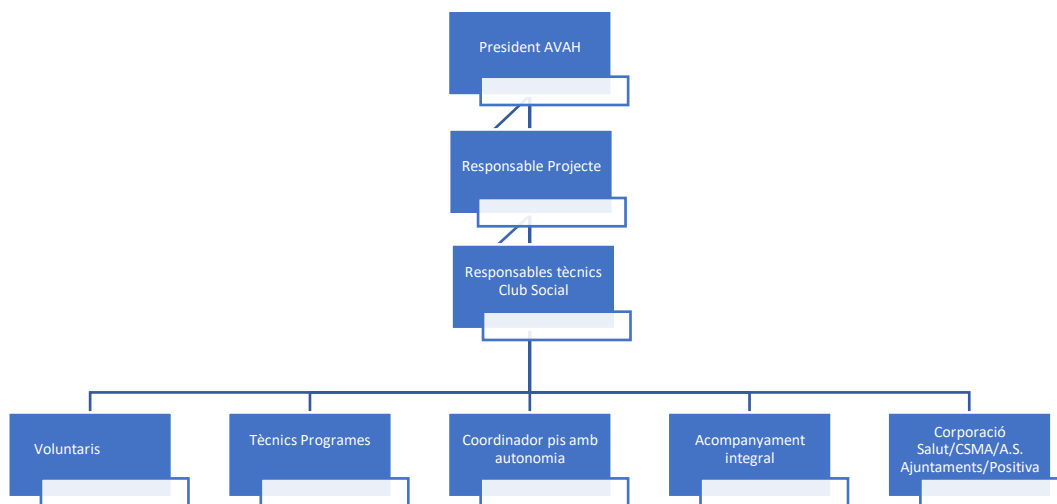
President AVAH

Responsable Projecte

Responsables tècnics Club Social

Voluntaris

Tècnics Programes

Coordinador pis amb autonomia

Acompanyament integral

Corporació Salut/CSMA/A.S. Ajuntaments/Positiva